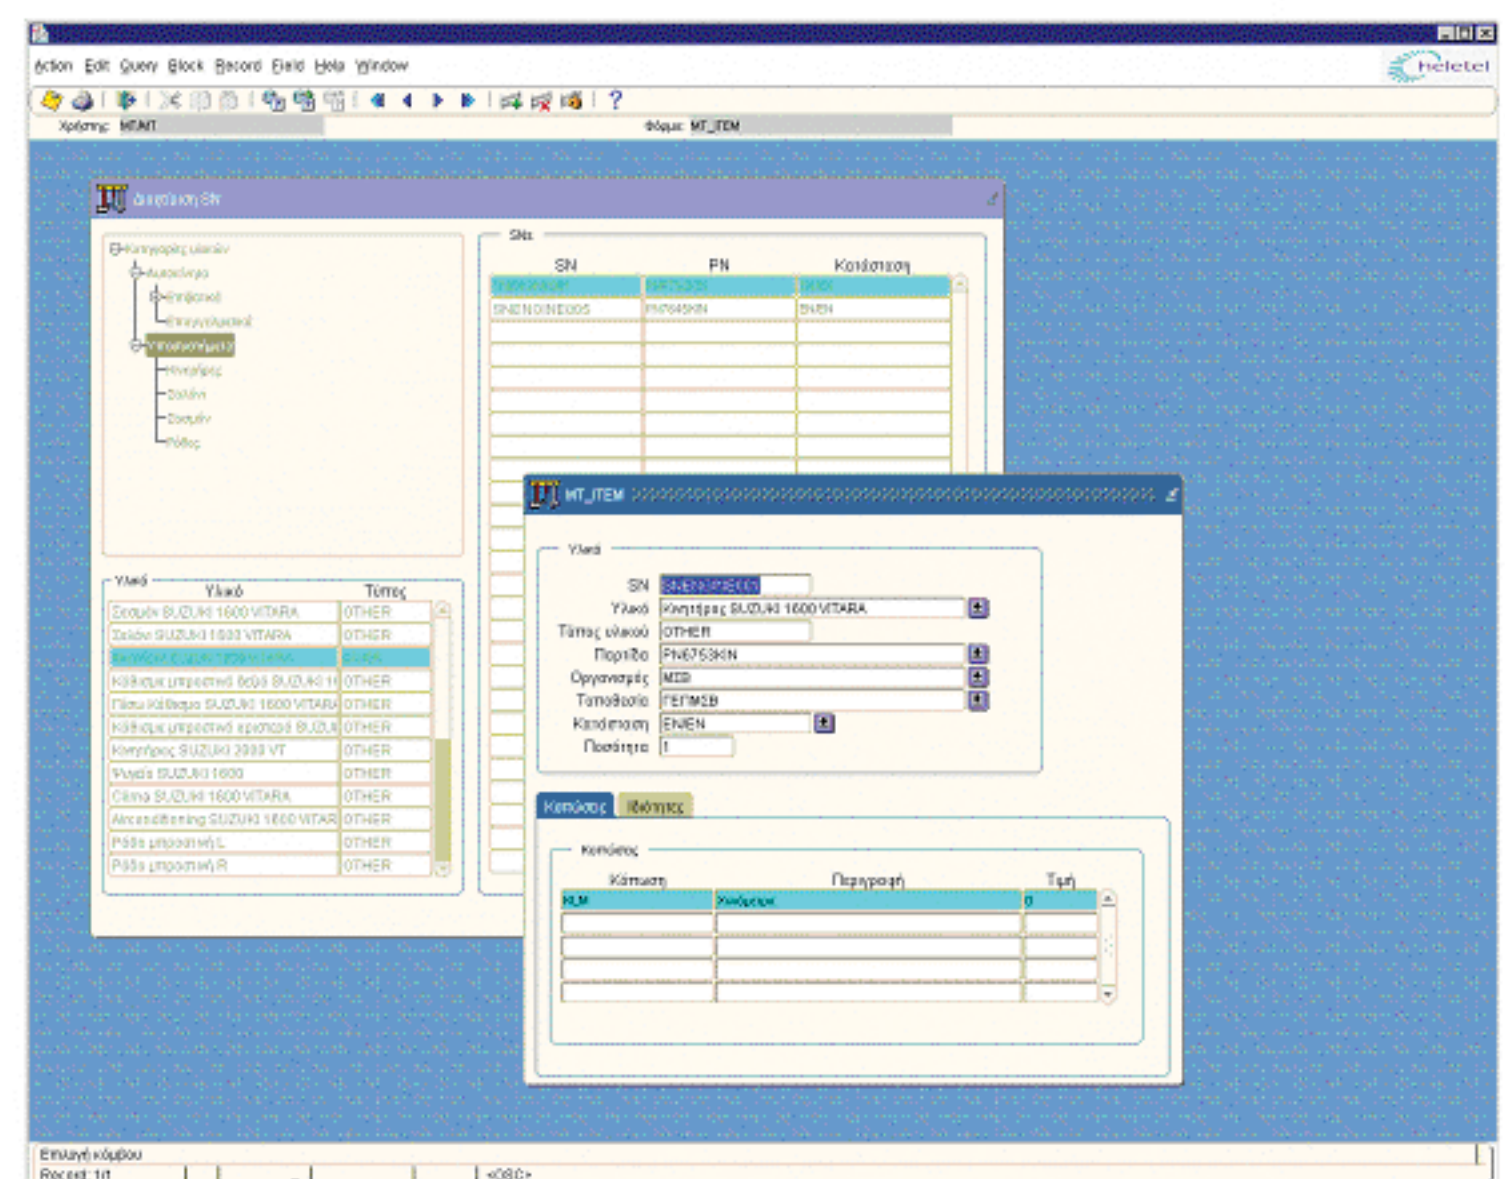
Action Edit Query Block Record Field Help Window

Heletel

Χρήστης: MTAMT

Φόρμα: MT_ITEM

Διαχείριση SN

Κατηγορίες υλικών
Αυτοκίνητα
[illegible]
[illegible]
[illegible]
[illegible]
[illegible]
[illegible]
Ρόδες

SNs

| SN | PN | Κατάσταση |
|---|---|---|
| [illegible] | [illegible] | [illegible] |
| SNENDINEDOS | PN7645KIN | ENEN |

Υλικά

| Υλικό | Τύπος |
|---|---|
| Σεσμόν SUZUKI 1600 VITARA | OTHER |
| Σαλόνι SUZUKI 1600 VITARA | OTHER |
| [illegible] | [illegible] |
| Κάθισμα μπροστινό δεξιό SUZUKI 1( | OTHER |
| Πίσω Κάθισμα SUZUKI 1600 VITARA | OTHER |
| Κάθισμα μπροστινό αριστερό SUZUI | OTHER |
| Κινητήρας SUZUKI 2000 VT | OTHER |
| Ψυγείο SUZUKI 1600 | OTHER |
| Clima SUZUKI 1600 VITARA | OTHER |
| Airconditioning SUZUKI 1600 VITAR | OTHER |
| Ρόδα μπροστινή L | OTHER |
| Ρόδα μπροστινή R | OTHER |

MT_ITEM

Υλικό
SN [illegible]
Υλικό Κινητήρας SUZUKI 1600 VITARA
Τύπος υλικού OTHER
Παρτίδα PN6753KIN
Οργανισμός MED
Τοποθεσία ΓΕΠΜΣΒ
Κατάσταση ENEN
Ποσότητα 1

Κατάλογος Ιδιότητες

Κατάλογος

| Κάτοικοι | Περιγραφή | Τιμή |
|---|---|---|
| KLM | Χειμερινή | 0 |

Επιλογή κόμβου
Record: 1/1 <OSC>